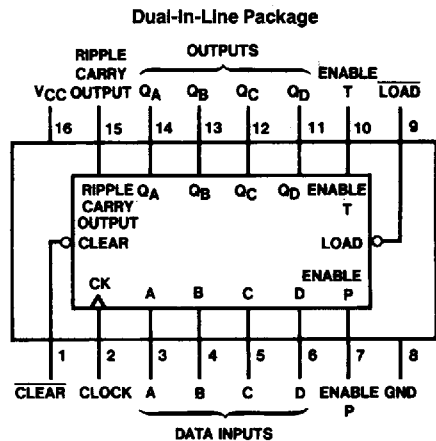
Dual-In-Line Package

RIPPLE CARRY OUTPUT

OUTPUTS

ENABLE T

$\overline{LOAD}$

$V_{CC}$

$Q_A$ $Q_B$ $Q_C$ $Q_D$

16 15 14 13 12 11 10 9

RIPPLE CARRY OUTPUT $Q_A$ $Q_B$ $Q_C$ $Q_D$ ENABLE T

CLEAR

LOAD

ENABLE

CK A B C D P

1 2 3 4 5 6 7 8

$\overline{CLEAR}$ CLOCK A B C D ENABLE P GND

DATA INPUTS